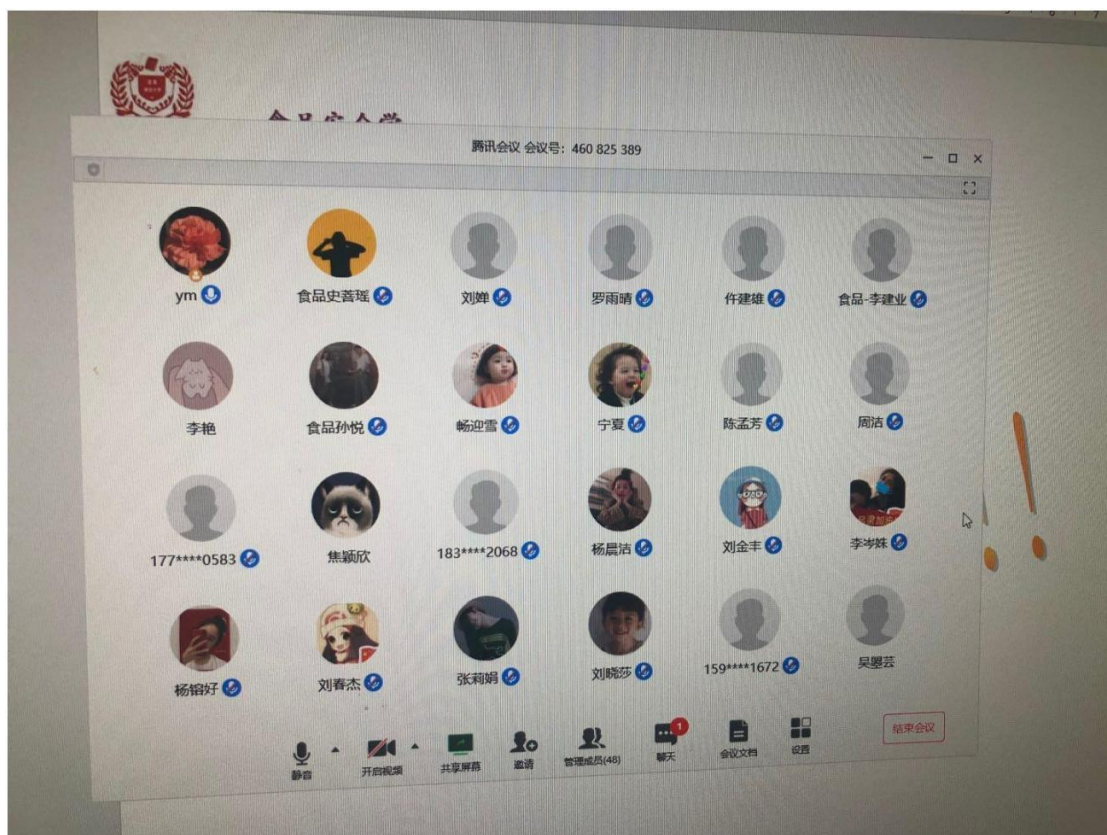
腾讯会议 会议号：460 825 389

ym
食品史菩瑶
刘婵
罗雨晴
仵建雄
食品-李建业

李艳
食品孙悦
畅迎雪
宁夏
陈孟芳
周洁

177****0583
焦颖欣
183****2068
杨晨洁
刘金丰
李岑姝

杨锴好
刘春杰
张莉娟
刘晓莎
159****1672
吴璐芸

静音
开启视频
共享屏幕
邀请
管理成员(48)
1
聊天
会议文档
设置
结束会议